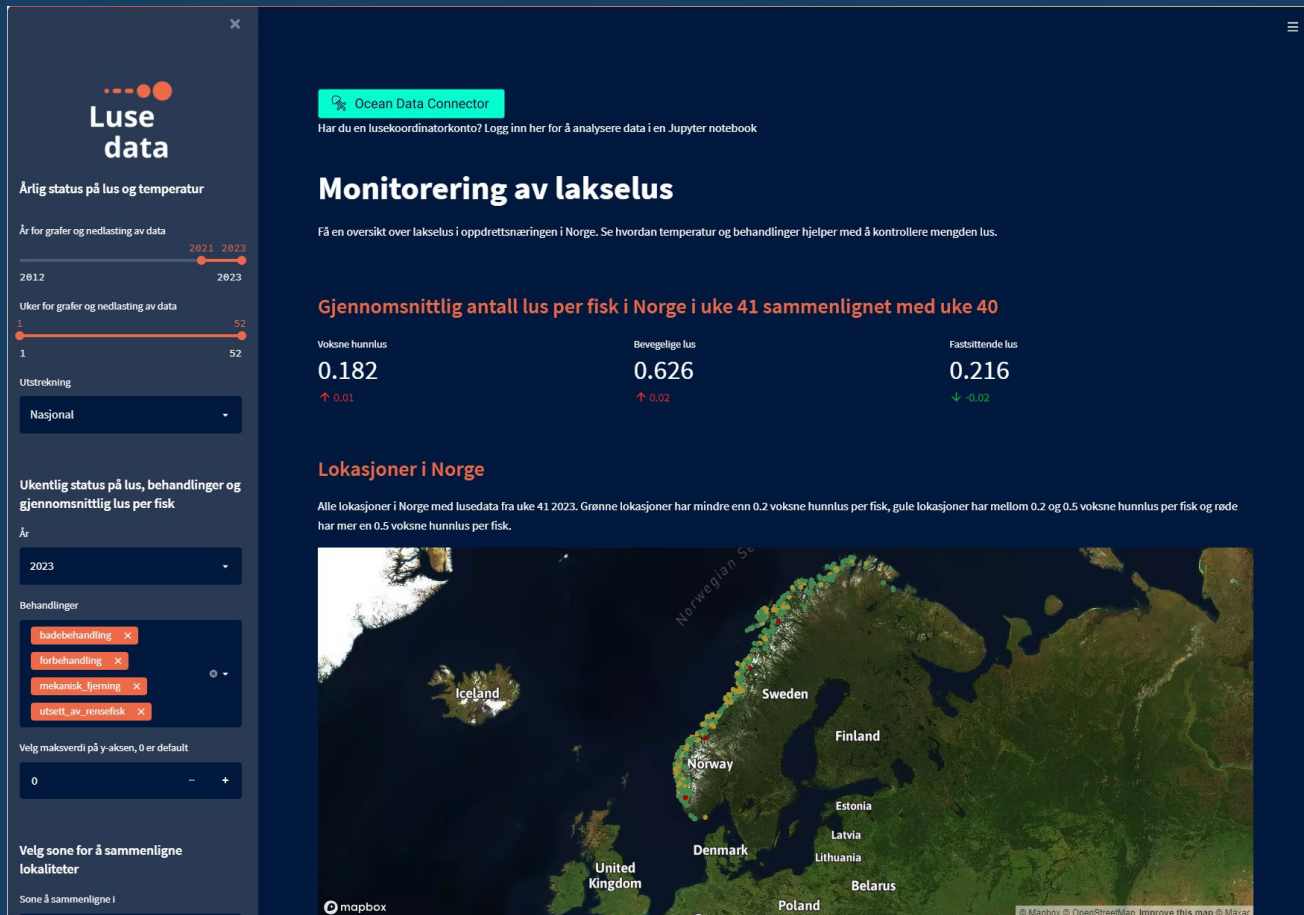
×

Luse data

Årlig status på lus og temperatur

År for grafer og nedlasting av data

2021 2023

2012 2023

Uker for grafer og nedlasting av data

1 52

1 52

Utstrekning

Nasjonal

Ukentlig status på lus, behandlinger og gjennomsnittlig lus per fisk

År

2023

Behandlinger

badebehandling ×

forbehandling ×

mekanisk_fjerning ×

utsett_av_rensefisk ×

Velg maksverdi på y-aksen, 0 er default

0 − +

Velg sone for å sammenligne lokaliteter

Sone å sammenligne i

≡

Ocean Data Connector

Har du en lusekoordinatorkonto? Logg inn her for å analysere data i en Jupyter notebook

Monitorering av lakselus

Få en oversikt over lakselus i oppdrettsnæringen i Norge. Se hvordan temperatur og behandlinger hjelper med å kontrollere mengden lus.

Gjennomsnittlig antall lus per fisk i Norge i uke 41 sammenlignet med uke 40

Voksne hunnlus
0.182
↑ 0.01

Bevegelige lus
0.626
↑ 0.02

Fastsittende lus
0.216
↓ -0.02

Lokasjoner i Norge

Alle lokasjoner i Norge med lusedata fra uke 41 2023. Grønne lokasjoner har mindre enn 0.2 voksne hunnlus per fisk, gule lokasjoner har mellom 0.2 og 0.5 voksne hunnlus per fisk og røde har mer en 0.5 voksne hunnlus per fisk.

Norwegian Se

Iceland

Sweden

Finland

Norway

Estonia

Latvia

Lithuania

Denmark

United Kingdom

Belarus

Poland

mapbox

© Mapbox © OpenStreetMap Improve this map © Maxar